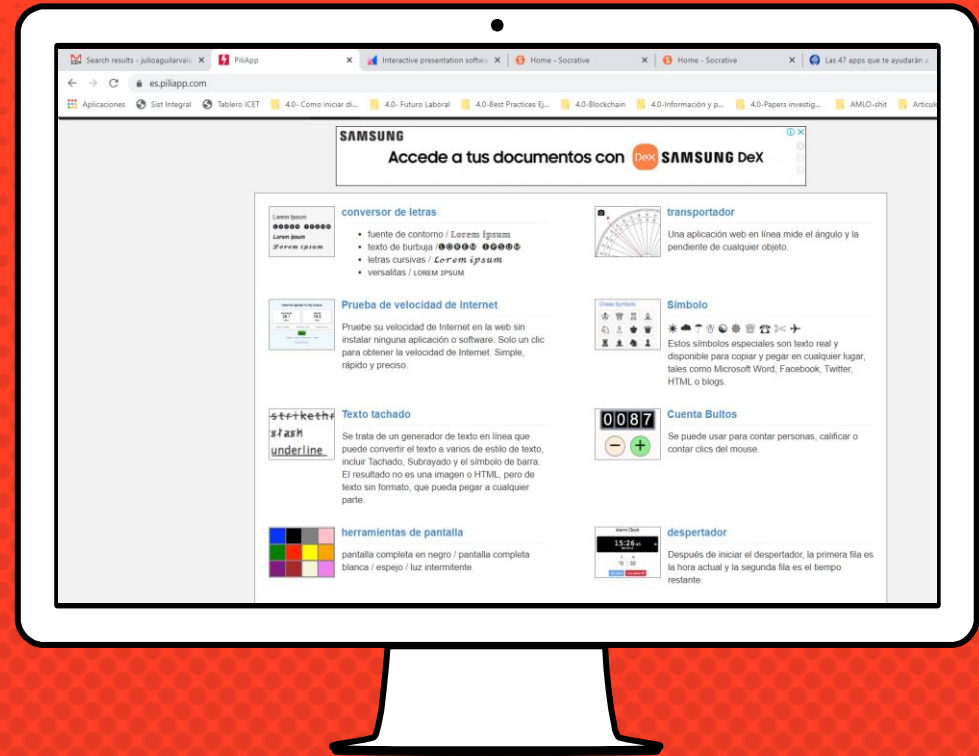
Search results - julioaguilarvale ×
PiliApp ×
Interactive presentation softwa ×
Home - Socrative ×
Home - Socrative ×
Las 47 apps que te ayudarán a

es.piliapp.com

Aplicaciones
Sist Integral
Tablero ICET
4.0- Como iniciar di...
4.0- Futuro Laboral
4.0-Best Practices Ej...
4.0-Blockchain
4.0-Información y p...
4.0-Papers investig...
AMLO-shit
Articulo

SAMSUNG
Accede a tus documentos con DeX SAMSUNG DeX

Lorem Ipsum
Lorem ipsum
Lorem ipsum

conversor de letras
• fuente de contorno / Lorem ipsum
• texto de burbuja / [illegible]
• letras cursivas / Lorem ipsum
• versalitas / LOREM IPSUM

transportador
Una aplicación web en línea mide el ángulo y la pendiente de cualquier objeto.

Prueba de velocidad de Internet
Pruebe su velocidad de Internet en la web sin instalar ninguna aplicación o software. Solo un clic para obtener la velocidad de Internet. Simple, rápido y preciso.

Chess Symbols

Símbolo
Estos símbolos especiales son texto real y disponible para copiar y pegar en cualquier lugar, tales como Microsoft Word, Facebook, Twitter, HTML o blogs.

strikethr
slash
underline

Texto tachado
Se trata de un generador de texto en línea que puede convertir el texto a varios de estilo de texto, incluir Tachado, Subrayado y el símbolo de barra. El resultado no es una imagen o HTML, pero de texto sin formato, que pueda pegar a cualquier parte.

0087

Cuenta Bultos
Se puede usar para contar personas, calificar o contar clics del mouse.

herramientas de pantalla
pantalla completa en negro / pantalla completa blanca / espejo / luz intermitente

Alarm Clock
15:26

despertador
Después de iniciar el despertador, la primera fila es la hora actual y la segunda fila es el tiempo restante.